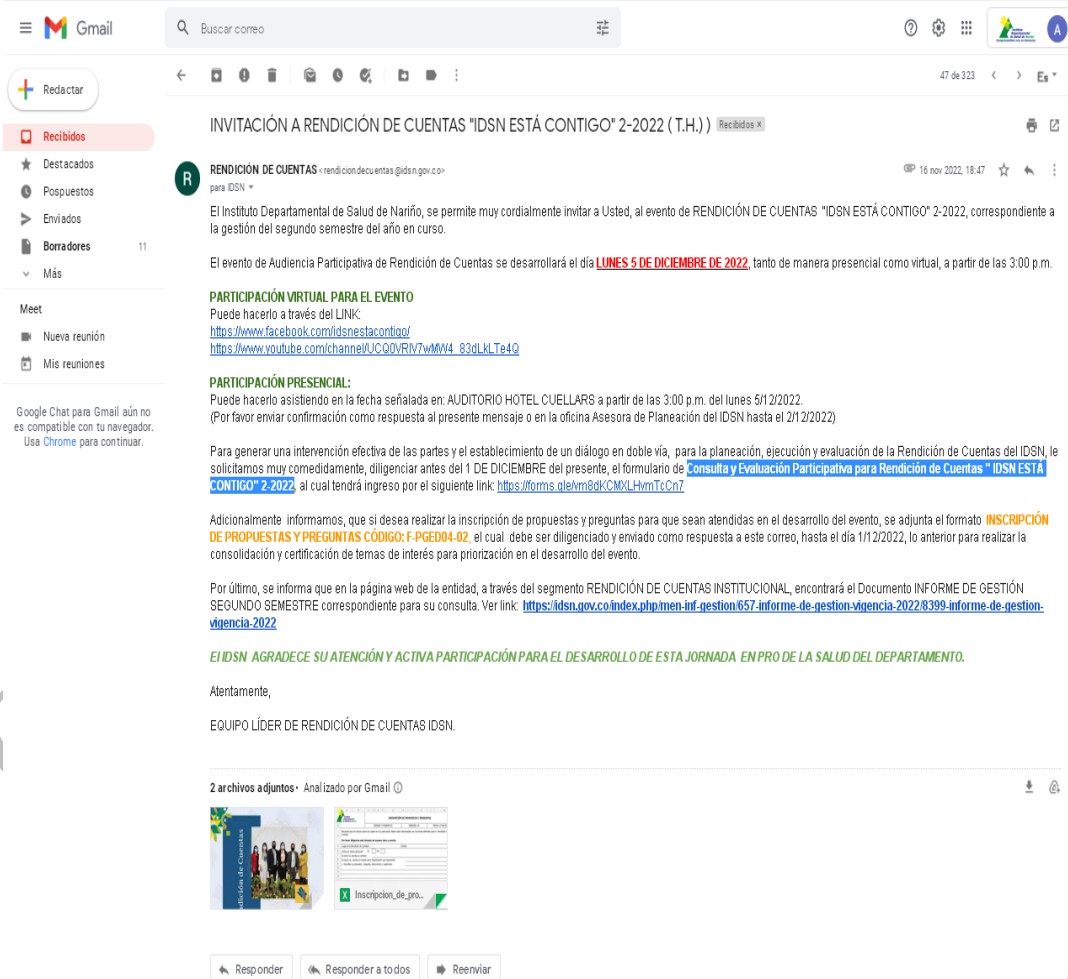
Gmail

Buscar correo

A

Redactar

Recibidos

Destacados

Pospuestos

Enviados

Borradores 11

Más

Meet

Nueva reunión

Mis reuniones

Google Chat para Gmail aún no es compatible con tu navegador. Usa Chrome para continuar.

47 de 323

Es

INVITACIÓN A RENDICIÓN DE CUENTAS "IDSN ESTÁ CONTIGO" 2-2022 ( T.H.) ) Recibidos ×

R

RENDICIÓN DE CUENTAS <rendiciondecuentas@idsn.gov.co>

para IDSN

16 nov 2022, 18:47

El Instituto Departamental de Salud de Nariño, se permite muy cordialmente invitar a Usted, al evento de RENDICIÓN DE CUENTAS "IDSN ESTÁ CONTIGO" 2-2022, correspondiente a la gestión del segundo semestre del año en curso.

El evento de Audiencia Participativa de Rendición de Cuentas se desarrollará el día LUNES 5 DE DICIEMBRE DE 2022, tanto de manera presencial como virtual, a partir de las 3:00 p.m.

PARTICIPACIÓN VIRTUAL PARA EL EVENTO
Puede hacerlo a través del LINK:
https://www.facebook.com/idsnestacontigo/
https://www.youtube.com/channel/UCQ0VRIV7wMW4_83dLkLTe4Q

PARTICIPACIÓN PRESENCIAL:
Puede hacerlo asistiendo en la fecha señalada en: AUDITORIO HOTEL CUELLARS a partir de las 3:00 p.m. del lunes 5/12/2022.
(Por favor enviar confirmación como respuesta al presente mensaje o en la oficina Asesora de Planeación del IDSN hasta el 2/12/2022)

Para generar una intervención efectiva de las partes y el establecimiento de un diálogo en doble vía, para la planeación, ejecución y evaluación de la Rendición de Cuentas del IDSN, le solicitamos muy comedidamente, diligenciar antes del 1 DE DICIEMBRE del presente, el formulario de Consulta y Evaluación Participativa para Rendición de Cuentas " IDSN ESTÁ CONTIGO" 2-2022, al cual tendrá ingreso por el siguiente link: https://forms.gle/vm8dKCMXLHvmTcCn7

Adicionalmente informamos, que si desea realizar la inscripción de propuestas y preguntas para que sean atendidas en el desarrollo del evento, se adjunta el formato INSCRIPCIÓN DE PROPUESTAS Y PREGUNTAS CÓDIGO: F-PGED04-02, el cual debe ser diligenciado y enviado como respuesta a este correo, hasta el día 1/12/2022, lo anterior para realizar la consolidación y certificación de temas de interés para priorización en el desarrollo del evento.

Por último, se informa que en la página web de la entidad, a través del segmento RENDICIÓN DE CUENTAS INSTITUCIONAL, encontrará el Documento INFORME DE GESTIÓN SEGUNDO SEMESTRE correspondiente para su consulta. Ver link: https://idsn.gov.co/index.php/men-inf-gestion/657-informe-de-gestion-vigencia-2022/8399-informe-de-gestion-vigencia-2022

EI IDSN AGRADECE SU ATENCIÓN Y ACTIVA PARTICIPACIÓN PARA EL DESARROLLO DE ESTA JORNADA EN PRO DE LA SALUD DEL DEPARTAMENTO.

Atentamente,

EQUIPO LÍDER DE RENDICIÓN DE CUENTAS IDSN.

2 archivos adjuntos • Analizado por Gmail

Rendición de Cuentas

Inscripcion_de_pro...

Responder

Responder a todos

Reenviar